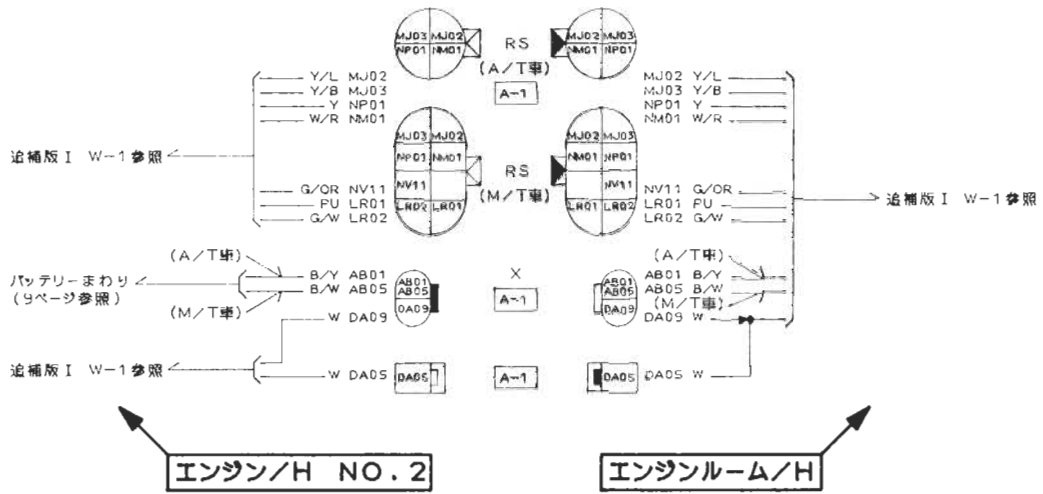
MJ03 MJ02
NP01 NM01

RS
(A/T車)
A-1

MJ02 MJ03
NM01 NP01

Y/L MJ02
Y/B MJ03
Y NP01
W/R NM01

MJ02 Y/L
MJ03 Y/B
NP01 Y
NM01 W/R

追補版Ⅰ W-1参照

MJ03 MJ02
NP01 NM01
NV11
LR02 LR01

RS
(M/T車)

MJ02 MJ03
NM01 NP01
NV11
LR01 LR02

G/OR NV11
PU LR01
G/W LR02

NV11 G/OR
LR01 PU
LR02 G/W

追補版Ⅰ W-1参照

(A/T車)
バッテリーまわり
(9ページ参照)
(M/T車)

B/Y AB01
B/W AB05
W DA09

AB01
AB05
DA09

X
A-1

AB01
AB05
DA09

(A/T車)
AB01 B/Y
AB05 B/W
(M/T車)
DA09 W

追補版Ⅰ W-1参照

W DA05
DA05

A-1

DA05
DA05 W

エンジン/H NO.2

エンジンルーム/H